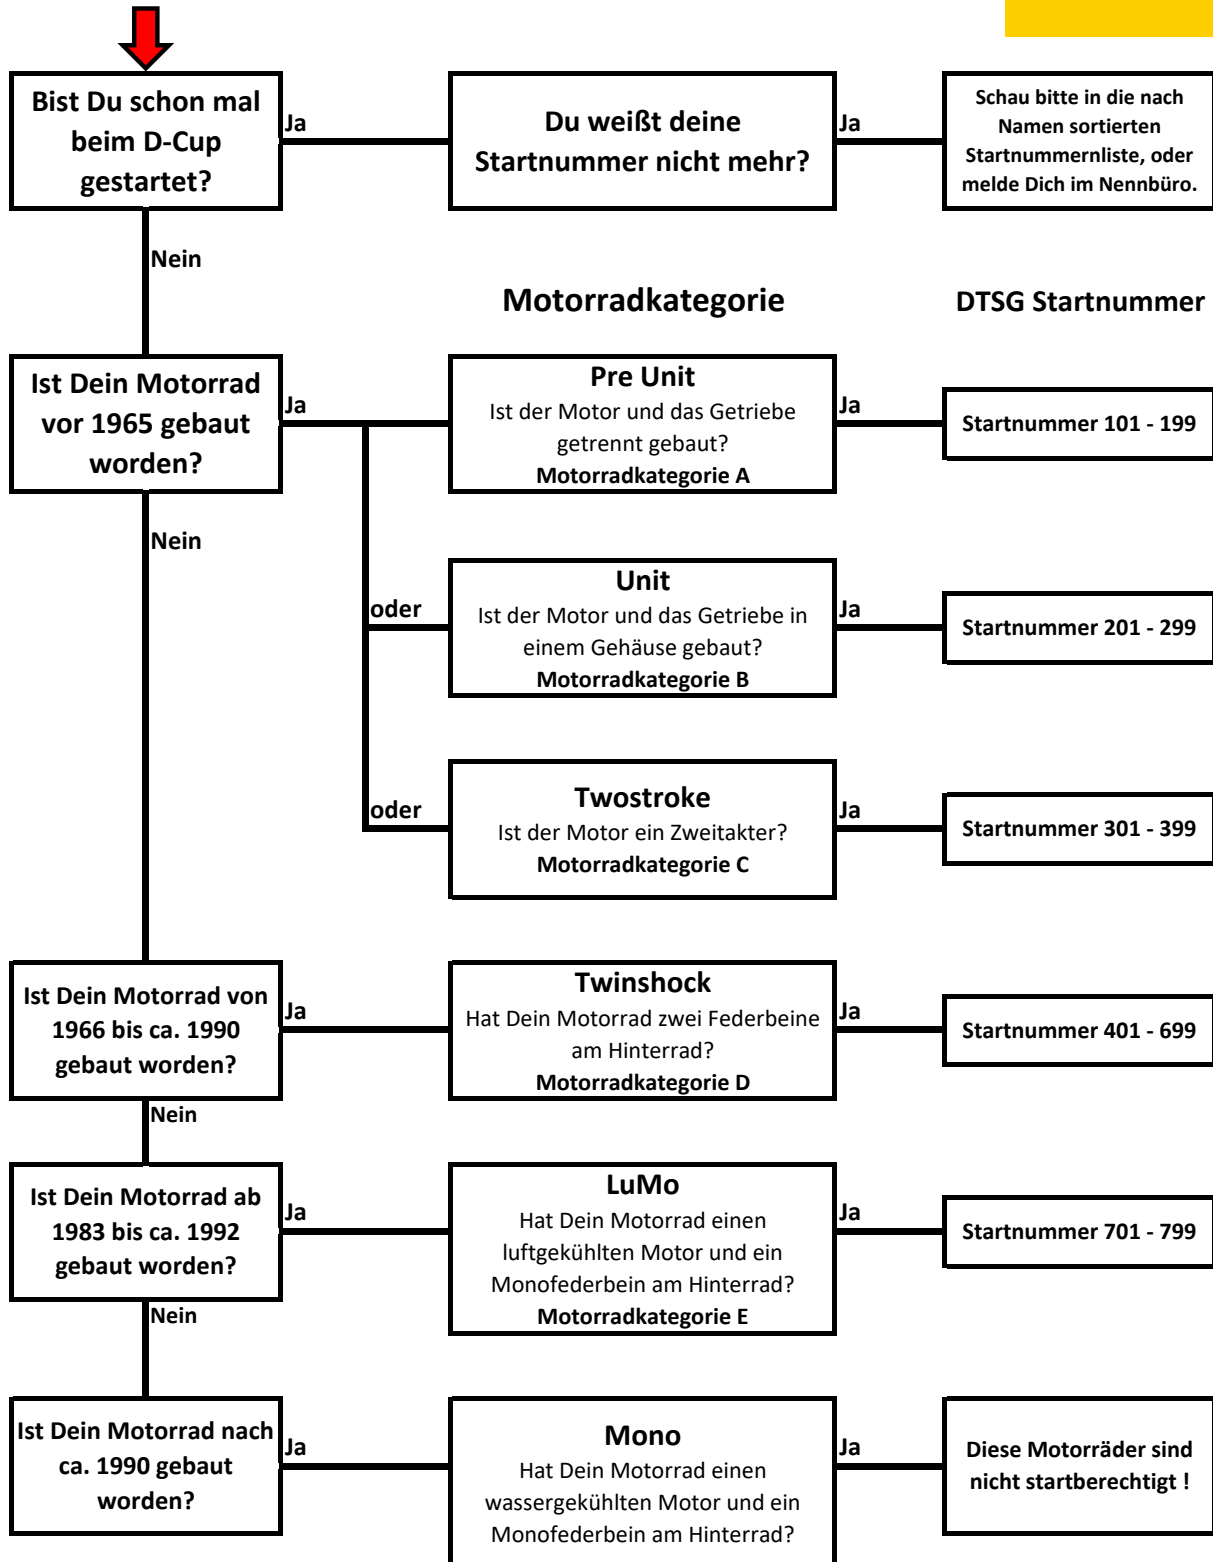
Bist Du schon mal beim D-Cup gestartet?

Ja

Du weißt deine Startnummer nicht mehr?

Ja

Schau bitte in die nach Namen sortierten Startnummernliste, oder melde Dich im Nennbüro.

Nein

Motorradkategorie

DTSG Startnummer

Ist Dein Motorrad vor 1965 gebaut worden?

Ja

Pre Unit
Ist der Motor und das Getriebe getrennt gebaut?
Motorradkategorie A

Ja

Startnummer 101 - 199

Nein

oder

Unit
Ist der Motor und das Getriebe in einem Gehäuse gebaut?
Motorradkategorie B

Ja

Startnummer 201 - 299

oder

Twostroke
Ist der Motor ein Zweitakter?
Motorradkategorie C

Ja

Startnummer 301 - 399

Ist Dein Motorrad von 1966 bis ca. 1990 gebaut worden?

Ja

Twinshock
Hat Dein Motorrad zwei Federbeine am Hinterrad?
Motorradkategorie D

Ja

Startnummer 401 - 699

Nein

Ist Dein Motorrad ab 1983 bis ca. 1992 gebaut worden?

Ja

LuMo
Hat Dein Motorrad einen luftgekühlten Motor und ein Monofederbein am Hinterrad?
Motorradkategorie E

Ja

Startnummer 701 - 799

Nein

Ist Dein Motorrad nach ca. 1990 gebaut worden?

Ja

Mono
Hat Dein Motorrad einen wassergekühlten Motor und ein Monofederbein am Hinterrad?

Ja

Diese Motorräder sind nicht startberechtigt !